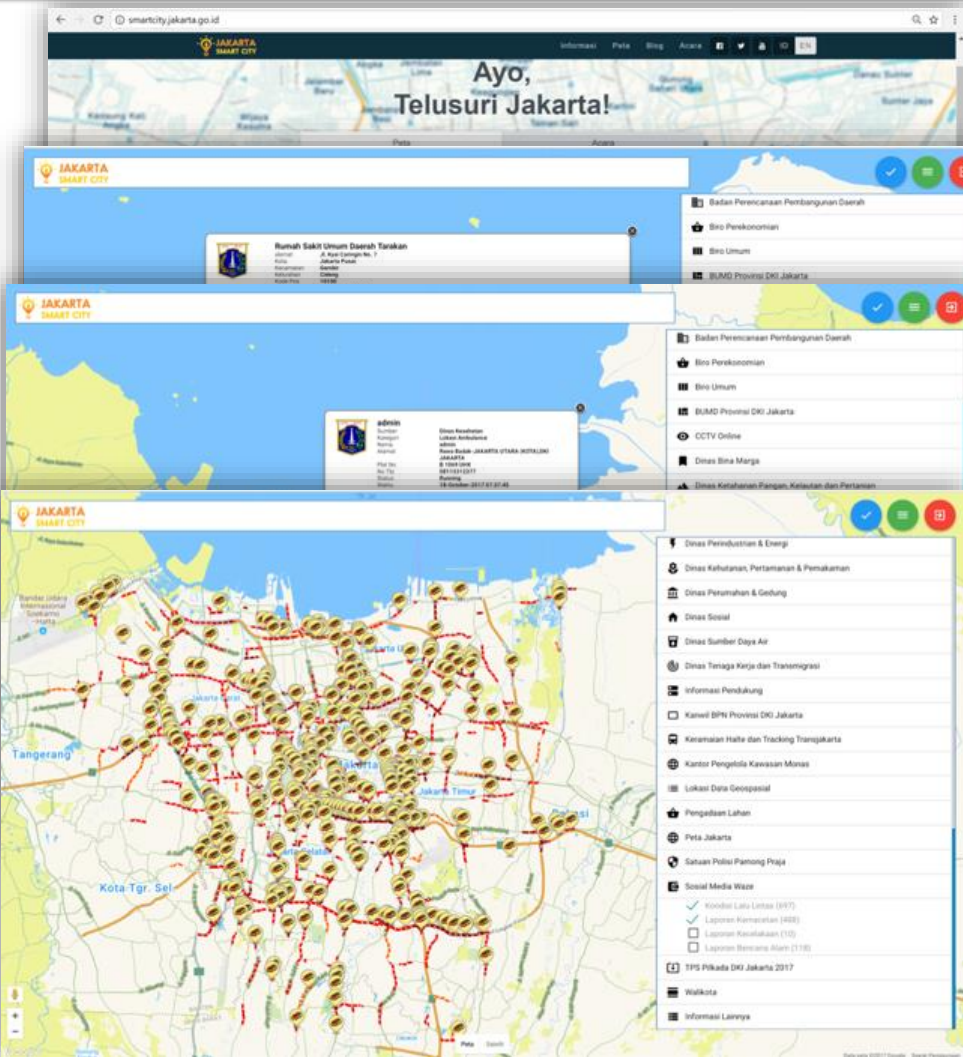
smartcity.jakarta.go.id

JAKARTA SMART CITY

Informasi Peta Blog Acara ID EN

Ayo, Telusuri Jakarta!

Peta Acara

JAKARTA SMART CITY

Badan Perencanaan Pembangunan Daerah
Biro Perekonomian
Biro Umum
BUMD Provinsi DKI Jakarta

Rumah Sakit Umum Daerah Tarakan
Alamat Jl. Kyai Caringin No. 7
Kota Jakarta Pusat
Kecamatan Gambir
Kelurahan Cideng
Kode Pos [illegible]

JAKARTA SMART CITY

Badan Perencanaan Pembangunan Daerah
Biro Perekonomian
Biro Umum
BUMD Provinsi DKI Jakarta
CCTV Online
Dinas Bina Marga
Dinas Ketahanan Pangan, Kelautan dan Pertanian

admin
Sumber Dinas Kesehatan
Kategori Lokasi Ambulance
Nama admin
Alamat Rawa Badak JAKARTA UTARA (KOTA) DKI JAKARTA
Plat No. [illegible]
No Tlp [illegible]
Status Running
Waktu 18 October 2017 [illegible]

JAKARTA SMART CITY

Dinas Perindustrian & Energi
Dinas Kehutanan, Pertamanan & Pemakaman
Dinas Perumahan & Gedung
Dinas Sosial
Dinas Sumber Daya Air
Dinas Tenaga Kerja dan Transmigrasi
Informasi Pendukung
Kanwil BPN Provinsi DKI Jakarta
Keramaian Halte dan Tracking Transjakarta
Kantor Pengelola Kawasan Monas
Lokasi Data Geospasial
Pengadaan Lahan
Peta Jakarta
Satuan Polisi Pamong Praja
Sosial Media Waze
Kondisi Lalu Lintas (497)
Laporan Kemacetan (488)
Laporan Kecelakaan (10)
Laporan Bencana Alam (118)
TPS Pilkada DKI Jakarta 2017
Walikota
Informasi Lainnya

Tangerang
Kota Tgr. Sel
Jakarta Timur
Peta Satelit